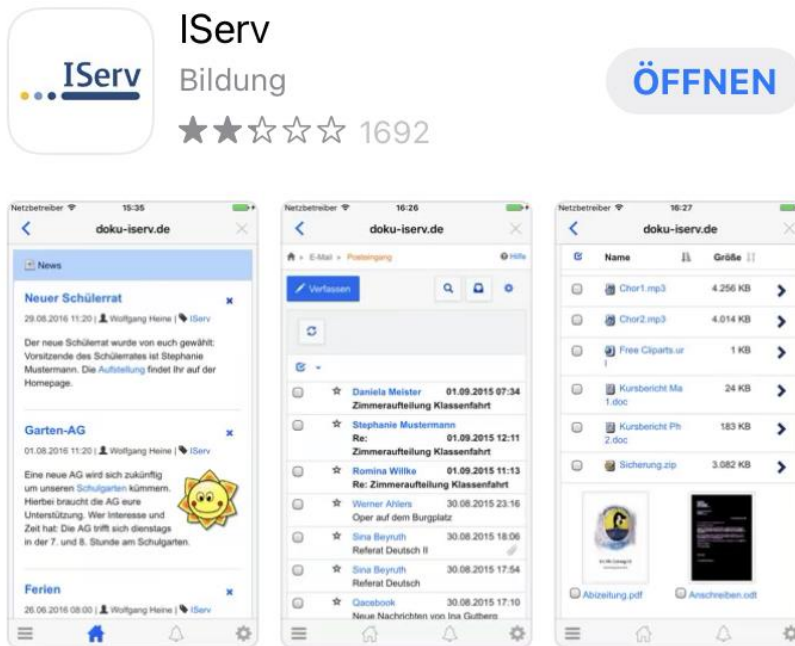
IServ

IServ
Bildung
★★☆☆☆ 1692

ÖFFNEN

Netzbetreiber 15:35
doku-iserv.de

News

Neuer Schülerrat
29.08.2016 11:20 | Wolfgang Heine | IServ
Der neue Schülerrat wurde von euch gewählt: Vorsitzende des Schülerrates ist Stephanie Mustermann. Die Aufstellung findet Ihr auf der Homepage.

Garten-AG
01.08.2016 11:20 | Wolfgang Heine | IServ
Eine neue AG wird sich zukünftig um unseren Schulgarten kümmern. Hierbei braucht die AG eure Unterstützung. Wer Interesse und Zeit hat: Die AG trifft sich dienstags in der 7. und 8. Stunde am Schulgarten.

Ferien
26.06.2016 08:00 | Wolfgang Heine | IServ

Netzbetreiber 16:26
doku-iserv.de
E-Mail > Posteingang
Hilfe
Verfassen

| | | | |
|---|---|---|---|
| ☆ | Daniela Meister | 01.09.2015 07:34 | Zimmeraufteilung Klassenfahrt |
| ☆ | Stephanie Mustermann | Re: 01.09.2015 12:11 | Zimmeraufteilung Klassenfahrt |
| ☆ | Romina Wilke | 01.09.2015 11:13 | Re: Zimmeraufteilung Klassenfahrt |
| ☆ | Werner Ahlers | 30.08.2015 23:16 | Oper auf dem Burgplatz |
| ☆ | Sina Beyruth | 30.08.2015 18:06 | Referat Deutsch II |
| ☆ | Sina Beyruth | 30.08.2015 17:54 | Referat Deutsch |
| ☆ | Gacebook | 30.08.2015 17:10 | Neue Nachrichten von Ina Gutberg |

Netzbetreiber 16:27
doku-iserv.de

| Name | Größe |
|---|---|
| Chor1.mp3 | 4.256 KB |
| Chor2.mp3 | 4.014 KB |
| Free Cliparts.url | 1 KB |
| Kursbericht Ma 1.doc | 24 KB |
| Kursbericht Ph 2.doc | 183 KB |
| Sicherung.zip | 3.082 KB |

Abizeitung.pdf
Anschreiben.odt